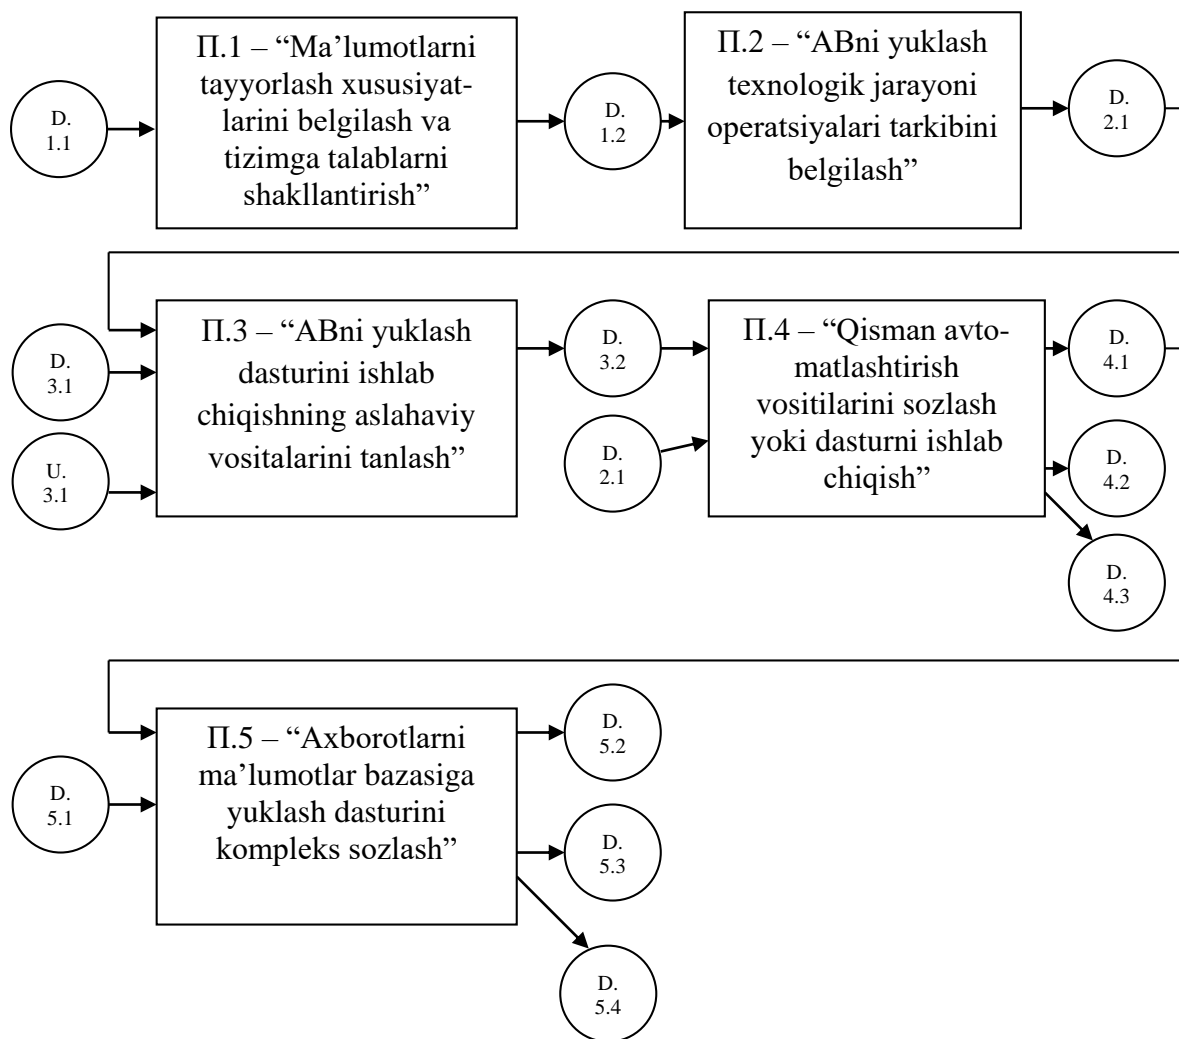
D. 1.1

П.1 – "Ma'lumotlarni tayyorlash xususiyatlarini belgilash va tizimga talablarni shakllantirish"

D. 1.2

П.2 – "ABni yuklash texnologik jarayoni operatsiyalari tarkibini belgilash"

D. 2.1

D. 3.1

U. 3.1

П.3 – "ABni yuklash dasturini ishlab chiqishning aslahaviy vositalarini tanlash"

D. 3.2

D. 2.1

П.4 – "Qisman avtomatlashtirish vositilarini sozlash yoki dasturni ishlab chiqish"

D. 4.1

D. 4.2

D. 4.3

D. 5.1

П.5 – "Axborotlarni ma'lumotlar bazasiga yuklash dasturini kompleks sozlash"

D. 5.2

D. 5.3

D. 5.4